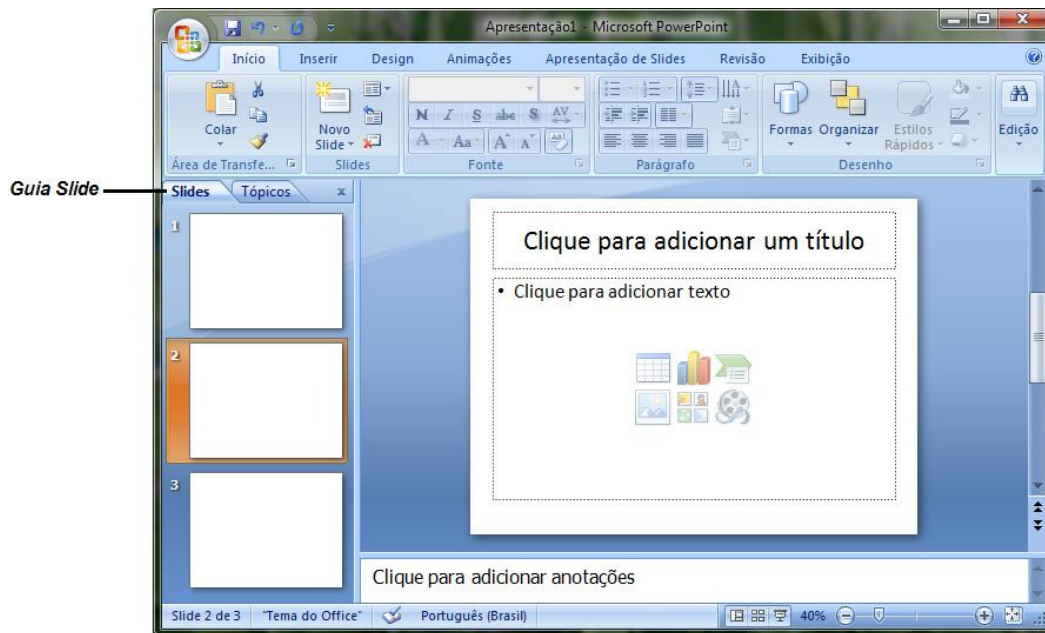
Apresentação1 - Microsoft PowerPoint

Início Inserir Design Animações Apresentação de Slides Revisão Exibição

Colar
Área de Transfe...
Novo Slide
Slides
N I S abc S AV
A Aa A A
Fonte
Parágrafo
Formas Organizar Estilos Rápidos
Desenho
Edição

Guia Slide

Slides Tópicos x

1
2
3

Clique para adicionar um título

• Clique para adicionar texto

Clique para adicionar anotações

Slide 2 de 3 "Tema do Office" Português (Brasil) 40%